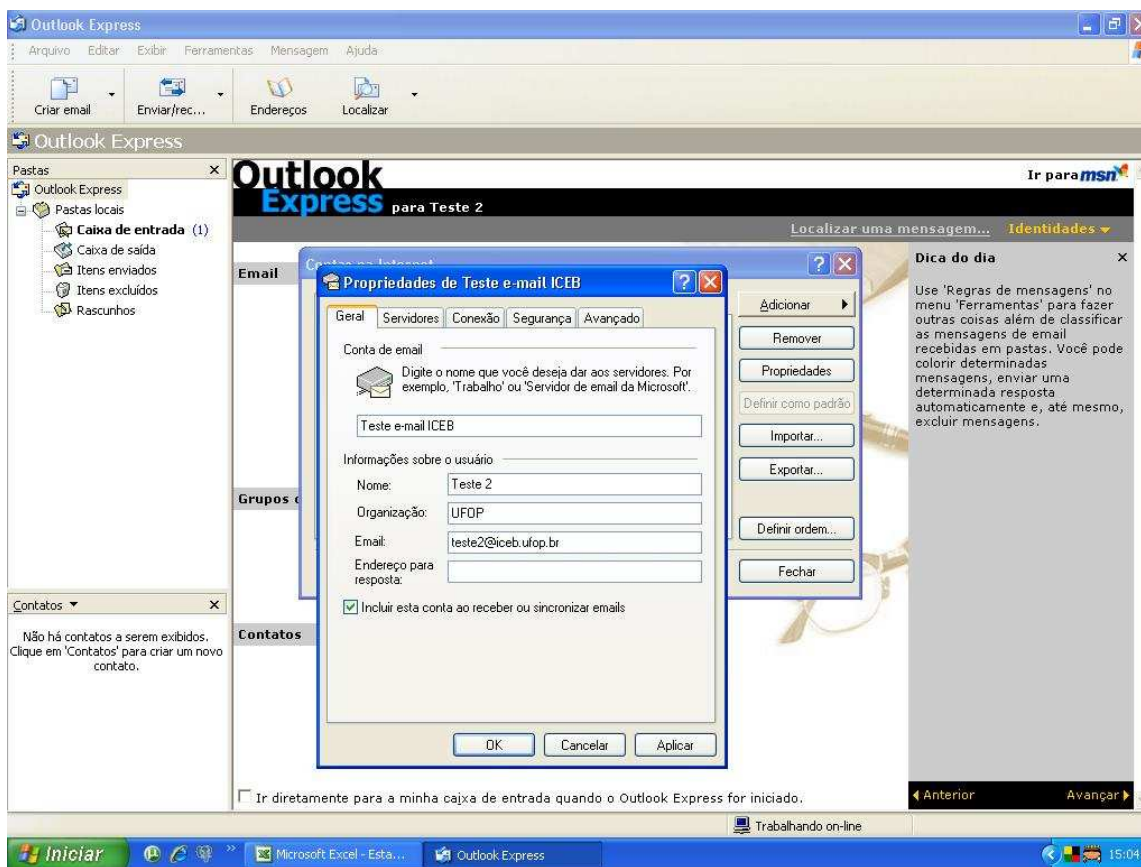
Outlook Express

Arquivo Editar Exibir Ferramentas Mensagem Ajuda

Criar email Enviar/rec... Endereços Localizar

Outlook Express

Pastas ×
Outlook Express
Pastas locais
Caixa de entrada (1)
Caixa de saída
Itens enviados
Itens excluídos
Rascunhos

Outlook Express para Teste 2

Ir para msn

Localizar uma mensagem... Identidades

Email

Grupos d

Contatos

Contas na Internet

Adicionar
Remover
Propriedades
Definir como padrão
Importar...
Exportar...
Definir ordem...
Fechar

Propriedades de Teste e-mail ICEB

Geral Servidores Conexão Segurança Avançado

Conta de email

Digite o nome que você deseja dar aos servidores. Por exemplo, 'Trabalho' ou 'Servidor de email da Microsoft'.

Teste e-mail ICEB

Informações sobre o usuário

Nome: Teste 2
Organização: UFOP
Email: teste2@iceb.ufop.br
Endereço para resposta:

Incluir esta conta ao receber ou sincronizar emails

OK Cancelar Aplicar

Dica do dia ×

Use 'Regras de mensagens' no menu 'Ferramentas' para fazer outras coisas além de classificar as mensagens de email recebidas em pastas. Você pode colorir determinadas mensagens, enviar uma determinada resposta automaticamente e, até mesmo, excluir mensagens.

Anterior Avançar

Contatos ▼ ×

Não há contatos a serem exibidos. Clique em 'Contatos' para criar um novo contato.

Ir diretamente para a minha caixa de entrada quando o Outlook Express for iniciado.

Trabalhando on-line

Iniciar Microsoft Excel - Esta... Outlook Express 15:04